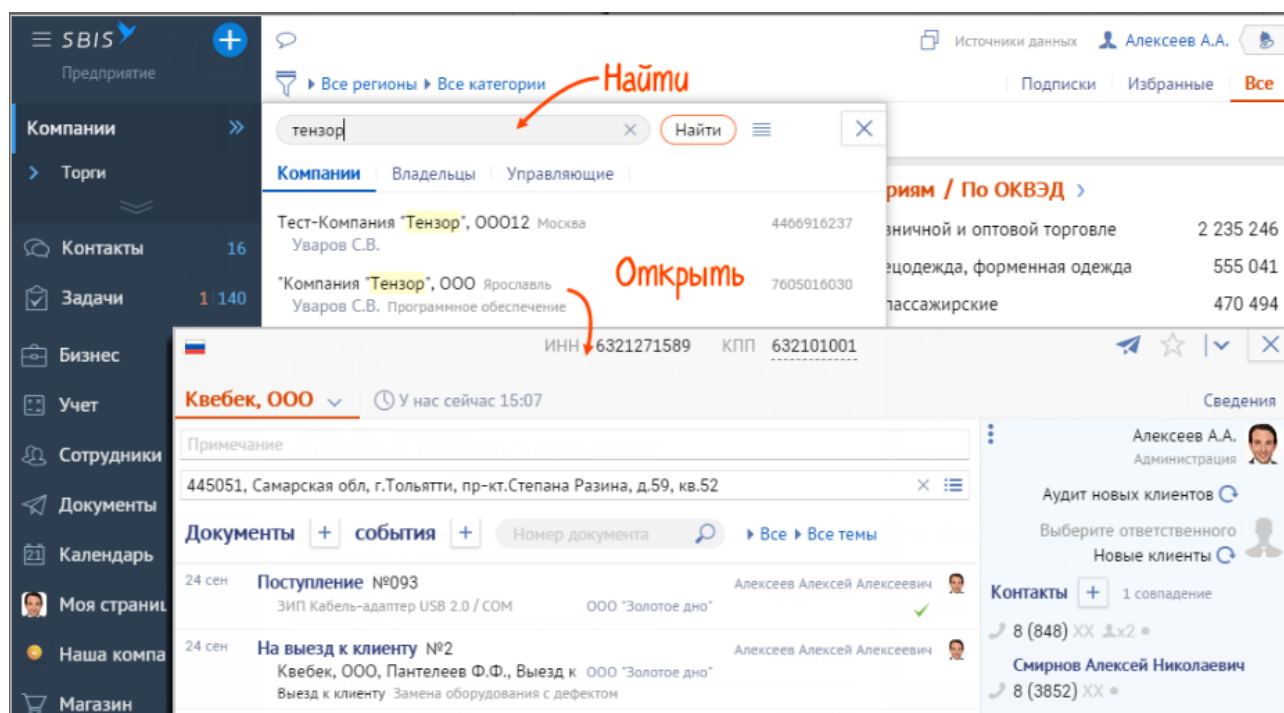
SBIS
Предприятие
Компании
Торги
Контакты 16
Задачи 1 | 140
Бизнес
Учет
Сотрудники
Документы
Календарь
Моя страниц
Наша компа
Магазин

Источники данных Алексеев А.А.
Все регионы Все категории
Найти
Подписки Избранные Все
тензор
Найти
Компании Владельцы Управляющие
Тест-Компания "Тензор", ООО12 Москва 4466916237
Уваров С.В.
"Компания "Тензор", ООО Ярославль 7605016030
Уваров С.В. Программное обеспечение
Открыть
риям / По ОКВЭД
зничной и оптовой торговле 2 235 246
ецодежда, форменная одежда 555 041
пассажирские 470 494

ИНН 6321271589 КПП 632101001
Квебек, ООО У нас сейчас 15:07
Сведения
Примечание
445051, Самарская обл, г.Тольятти, пр-кт.Степана Разина, д.59, кв.52
Документы + события + Номер документа Все Все темы
24 сен Поступление №093 Алексеев Алексей Алексеевич
ЗИП Кабель-адаптер USB 2.0 / COM ООО "Золотое дно"
24 сен На выезд к клиенту №2 Алексеев Алексей Алексеевич
Квебек, ООО, Пантелеев Ф.Ф., Выезд к ООО "Золотое дно"
Выезд к клиенту Замена оборудования с дефектом

Алексеев А.А.
Администрация
Аудит новых клиентов
Выберите ответственного
Новые клиенты
Контакты + 1 совпадение
8 (848) XX x2
Смирнов Алексей Николаевич
8 (3852) XX